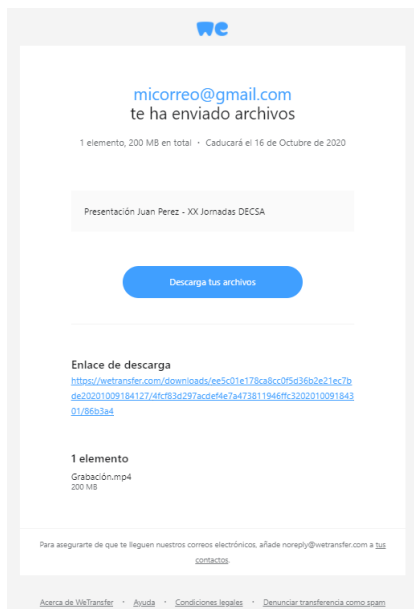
we

micorreo@gmail.com
te ha enviado archivos

1 elemento, 200 MB en total · Caducará el 16 de Octubre de 2020

Presentación Juan Perez - XX Jornadas DECSA

Descarga tus archivos

Enlace de descarga
https://wetransfer.com/downloads/ee5c01e178ca8cc0f5d36b2e21ec7bde20201009184127/4fcf83d297acdef4e7a473811946ffc320201009184301/86b3a4

1 elemento
Grabación.mp4
200 MB

Para asegurarte de que te lleguen nuestros correos electrónicos, añade noreply@wetransfer.com a tus contactos.

Acerca de WeTransfer · Ayuda · Condiciones legales · Denunciar transferencia como spam